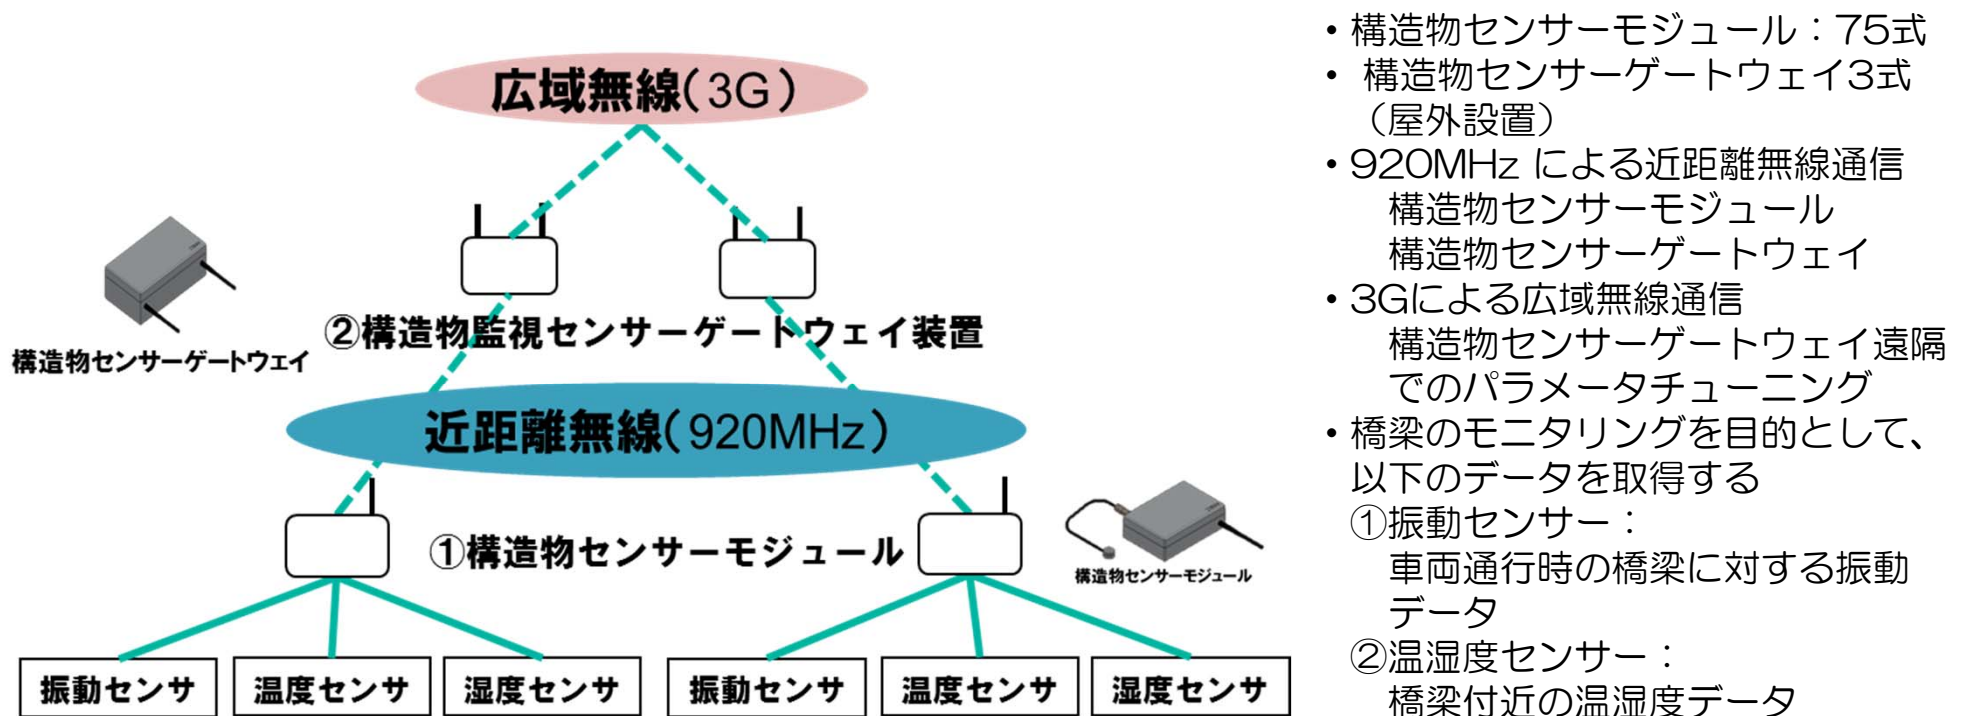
広域無線(3G)

構造物センサーゲートウェイ

②構造物監視センサーゲートウェイ装置

近距離無線(920MHz)

①構造物センサーモジュール

構造物センサーモジュール

| 振動センサ | 温度センサ | 湿度センサ | 振動センサ | 温度センサ | 湿度センサ |
|---|---|---|---|---|---|

• 構造物センサーモジュール：75式
• 構造物センサーゲートウェイ3式（屋外設置）
• 920MHz による近距離無線通信
構造物センサーモジュール
構造物センサーゲートウェイ
• 3Gによる広域無線通信
構造物センサーゲートウェイ遠隔でのパラメータチューニング
• 橋梁のモニタリングを目的として、以下のデータを取得する
①振動センサー：
車両通行時の橋梁に対する振動データ
②温湿度センサー：
橋梁付近の温湿度データ